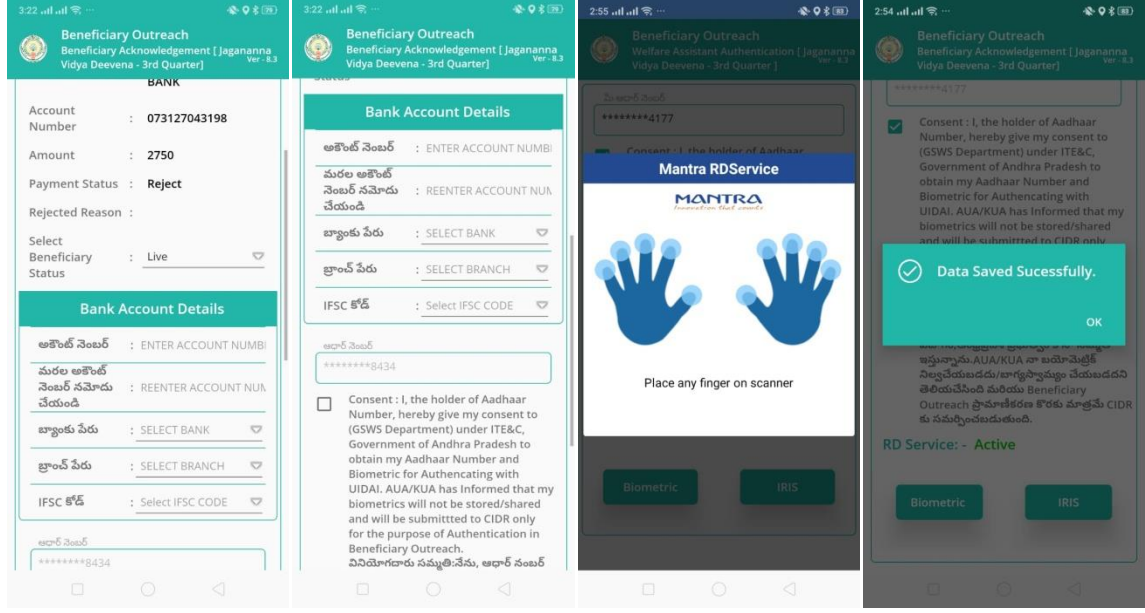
3:22

Beneficiary Outreach
Beneficiary Acknowledgement [ Jaganana Vidya Deevena - 3rd Quarter]
Ver - 8.3

BANK

Account Number : 073127043198

Amount : 2750

Payment Status : Reject

Rejected Reason :

Select Beneficiary Status : Live

Bank Account Details

అకౌంట్ నెంబర్ : ENTER ACCOUNT NUMBI

మరల అకౌంట్ నెంబర్ నమోదు చేయండి : REENTER ACCOUNT NUN

బ్యాంకు పేరు : SELECT BANK

బ్రాంచ్ పేరు : SELECT BRANCH

IFSC కోడ్ : Select IFSC CODE

ఆధార్ నెంబర్
********8434

3:22

Beneficiary Outreach
Beneficiary Acknowledgement [ Jaganana Vidya Deevena - 3rd Quarter]
Ver - 8.3

Bank Account Details

అకౌంట్ నెంబర్ : ENTER ACCOUNT NUMBI

మరల అకౌంట్ నెంబర్ నమోదు చేయండి : REENTER ACCOUNT NUN

బ్యాంకు పేరు : SELECT BANK

బ్రాంచ్ పేరు : SELECT BRANCH

IFSC కోడ్ : Select IFSC CODE

ఆధార్ నెంబర్
********8434

Consent : I, the holder of Aadhaar Number, hereby give my consent to (GSWS Department) under ITE&C, Government of Andhra Pradesh to obtain my Aadhaar Number and Biometric for Authencating with UIDAI. AUA/KUA has Informed that my biometrics will not be stored/shared and will be submittted to CIDR only for the purpose of Authentication in Beneficiary Outreach.
వినియోగదారు సమ్మతి:నేను, ఆధార్ నంబర్

2:55

Beneficiary Outreach
Welfare Assistant Authentication [ Jaganana Vidya Deevena - 3rd Quarter]
Ver - 8.3

ఆధార్ నెంబర్
********4177

Consent : I, the holder of Aadhaar

Mantra RDService

MANTRA
Innovation that counts

Place any finger on scanner

Biometric
IRIS

2:54

Beneficiary Outreach
Beneficiary Acknowledgement [ Jaganana Vidya Deevena - 3rd Quarter]
Ver - 8.3

********4177

Consent : I, the holder of Aadhaar Number, hereby give my consent to (GSWS Department) under ITE&C, Government of Andhra Pradesh to obtain my Aadhaar Number and Biometric for Authencating with UIDAI. AUA/KUA has Informed that my biometrics will not be stored/shared and will be submitted to CIDR only

Data Saved Sucessfully.

OK

ఇస్తున్నాను.AUA/KUA నా బయోమెట్రిక్ నిల్వచేయబడదు/భాగస్వామ్యం చేయబడదని తెలియచేసింది మరియు Beneficiary Outreach ప్రామాణీకరణ కొరకు మాత్రమే CIDR కు సమర్పించబడుతుంది.

RD Service: - Active

Biometric
IRIS